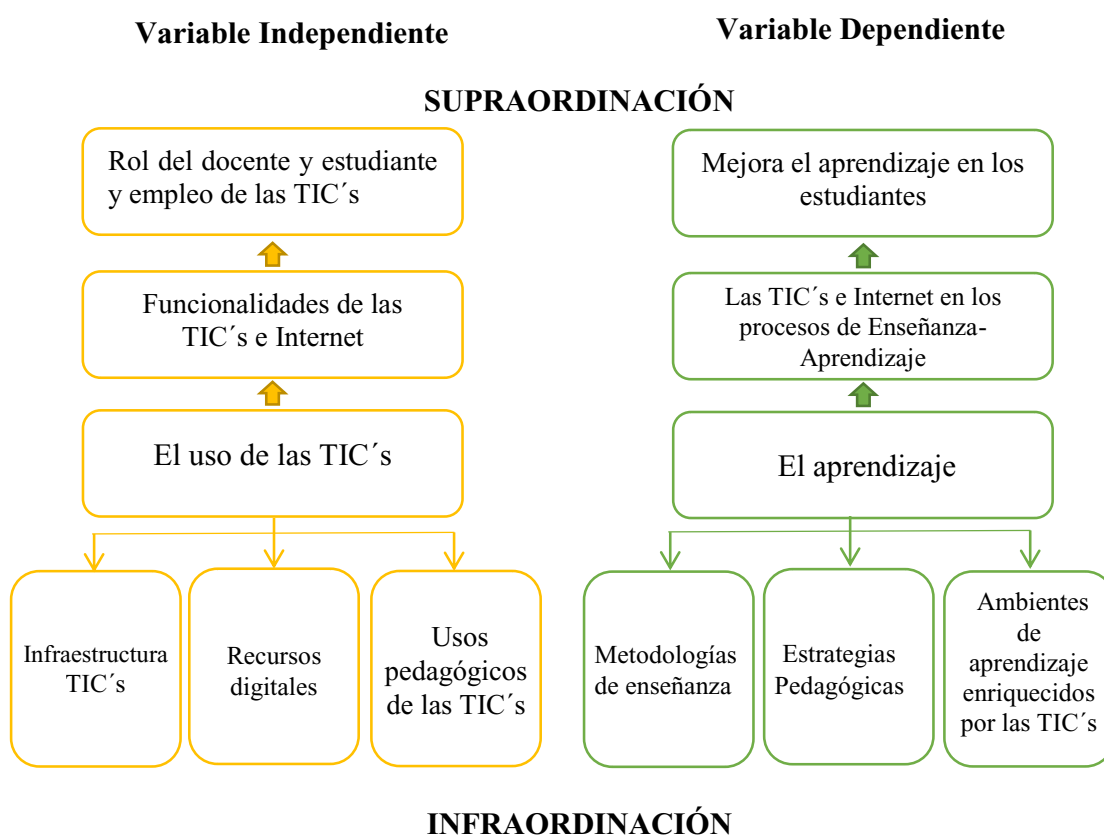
Variable Independiente

Variable Dependiente

SUPRAORDINACIÓN

Rol del docente y estudiante y empleo de las TIC´s

Funcionalidades de las TIC´s e Internet

El uso de las TIC´s

Infraestructura TIC´s

Recursos digitales

Usos pedagógicos de las TIC´s

Mejora el aprendizaje en los estudiantes

Las TIC´s e Internet en los procesos de Enseñanza-Aprendizaje

El aprendizaje

Metodologías de enseñanza

Estrategias Pedagógicas

Ambientes de aprendizaje enriquecidos por las TIC´s

INFRAORDINACIÓN